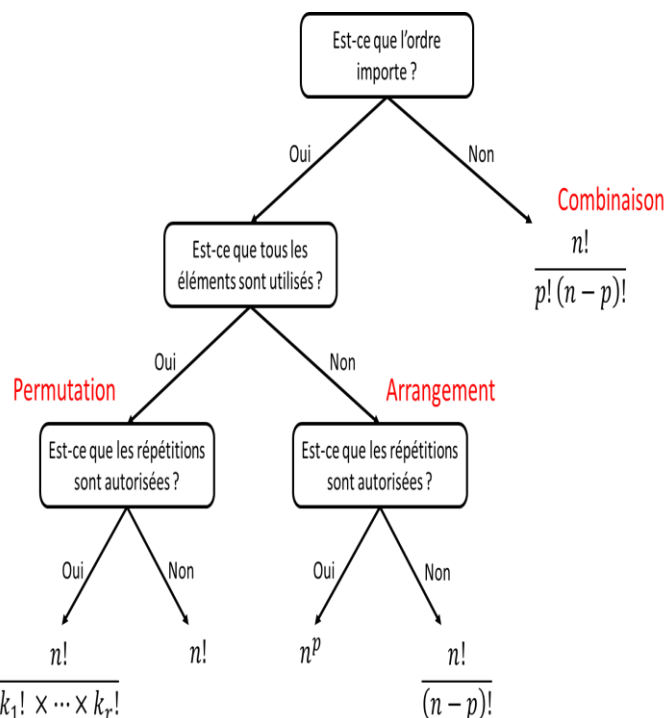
Est-ce que l'ordre importe ?

Oui

Non

Combinaison

$\frac{n!}{p!(n-p)!}$

Est-ce que tous les éléments sont utilisés ?

Oui

Non

Permutation

Arrangement

Est-ce que les répétitions sont autorisées ?

Est-ce que les répétitions sont autorisées ?

Oui

Non

Oui

Non

$\frac{n!}{k_1! \times \cdots \times k_r!}$

$n!$

$n^p$

$\frac{n!}{(n-p)!}$